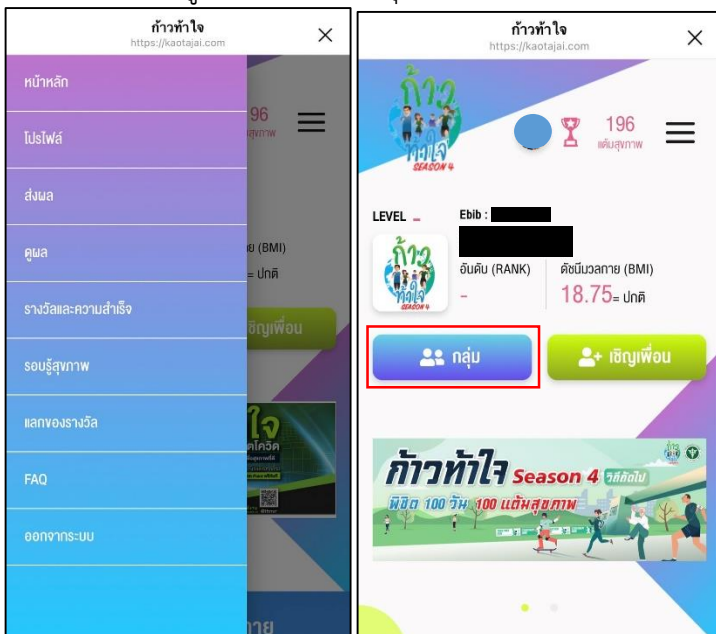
ก้าวท้าใจ
https://kaotajai.com
×

หน้าหลัก
โปรไฟล์
ส่งผล
ดูผล
รางวัลและความสำเร็จ
รอบรู้สุขภาพ
แลกของรางวัล
FAQ
ออกจากระบบ

196
สุขภาพ
ย (BMI)
= ปกติ
ชิญเพื่อน
ใจ
กาย

ก้าวท้าใจ
https://kaotajai.com
×

ก้าว ท้าใจ SEASON 4
196
แต้มสุขภาพ

LEVEL -
Ebib :
อันดับ (RANK)
-
ดัชนีมวลกาย (BMI)
18.75= ปกติ

กลุ่ม
เชิญเพื่อน

ก้าวท้าใจ Season 4 วิถีถัดไป
พิชิต 100 วัน 100 แต้มสุขภาพ